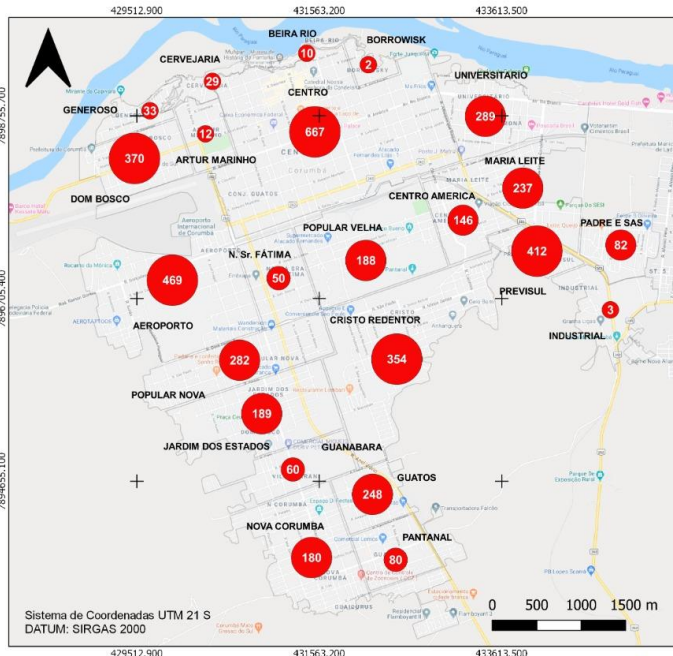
429512.900
431563.200
433613.500

BEIRA RIO
BORROWISK
CERVEJARIA
UNIVERSITARIO
CENTRO
GENEROSO
ARTUR MARINHO
MARIA LEITE
DOM BOSCO
CENTRO AMERICA
PADRE E SAS
POPULAR VELHA
N. Sr. FÁTIMA
PREVISUL
AEROPORTO
CRISTO REDENTOR
INDUSTRIAL
POPULAR NOVA
JARDIM DOS ESTADOS
GUANABARA
GUATOS
PANTANAL
NOVA CORUMBA

10
2
29
289
33
667
12
370
237
146
82
412
469
188
50
3
354
282
189
60
248
180
80

7898755.700
7896705.400
7894655.100

0 500 1000 1500 m

Sistema de Coordenadas UTM 21 S
DATUM: SIRGAS 2000

429512.900
431563.200
433613.500